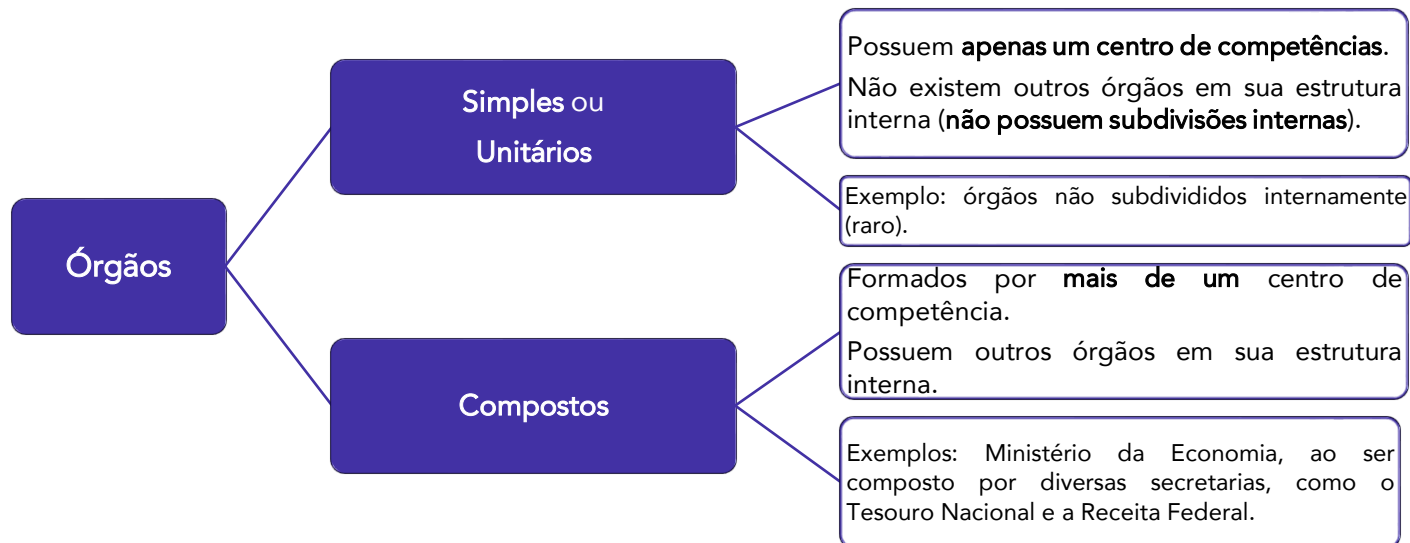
Órgãos

Simples ou Unitários

Possuem apenas um centro de competências.

Não existem outros órgãos em sua estrutura interna (não possuem subdivisões internas).

Exemplo: órgãos não subdivididos internamente (raro).

Compostos

Formados por mais de um centro de competência.

Possuem outros órgãos em sua estrutura interna.

Exemplos: Ministério da Economia, ao ser composto por diversas secretarias, como o Tesouro Nacional e a Receita Federal.